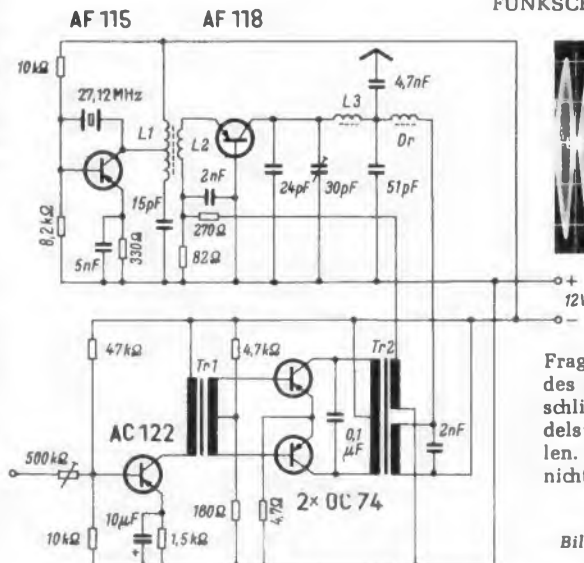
AF 115 AF 118

FUNKSCH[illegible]

10kΩ
27,12MHz
L1
L2
4,7nF
L3
Dr
15pF
2nF
24pF
30pF
51pF
8,2kΩ
270Ω
5nF
330Ω
82Ω
+
12V
–
47kΩ
4,7kΩ
Tr1
Tr2
AC 122
500kΩ
0,1 µF
2nF
10µF
180Ω
4Ω
2× OC 74
10kΩ
1,5kΩ

Frag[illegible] des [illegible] schli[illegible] dels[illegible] len. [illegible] nicht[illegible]

Bil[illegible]